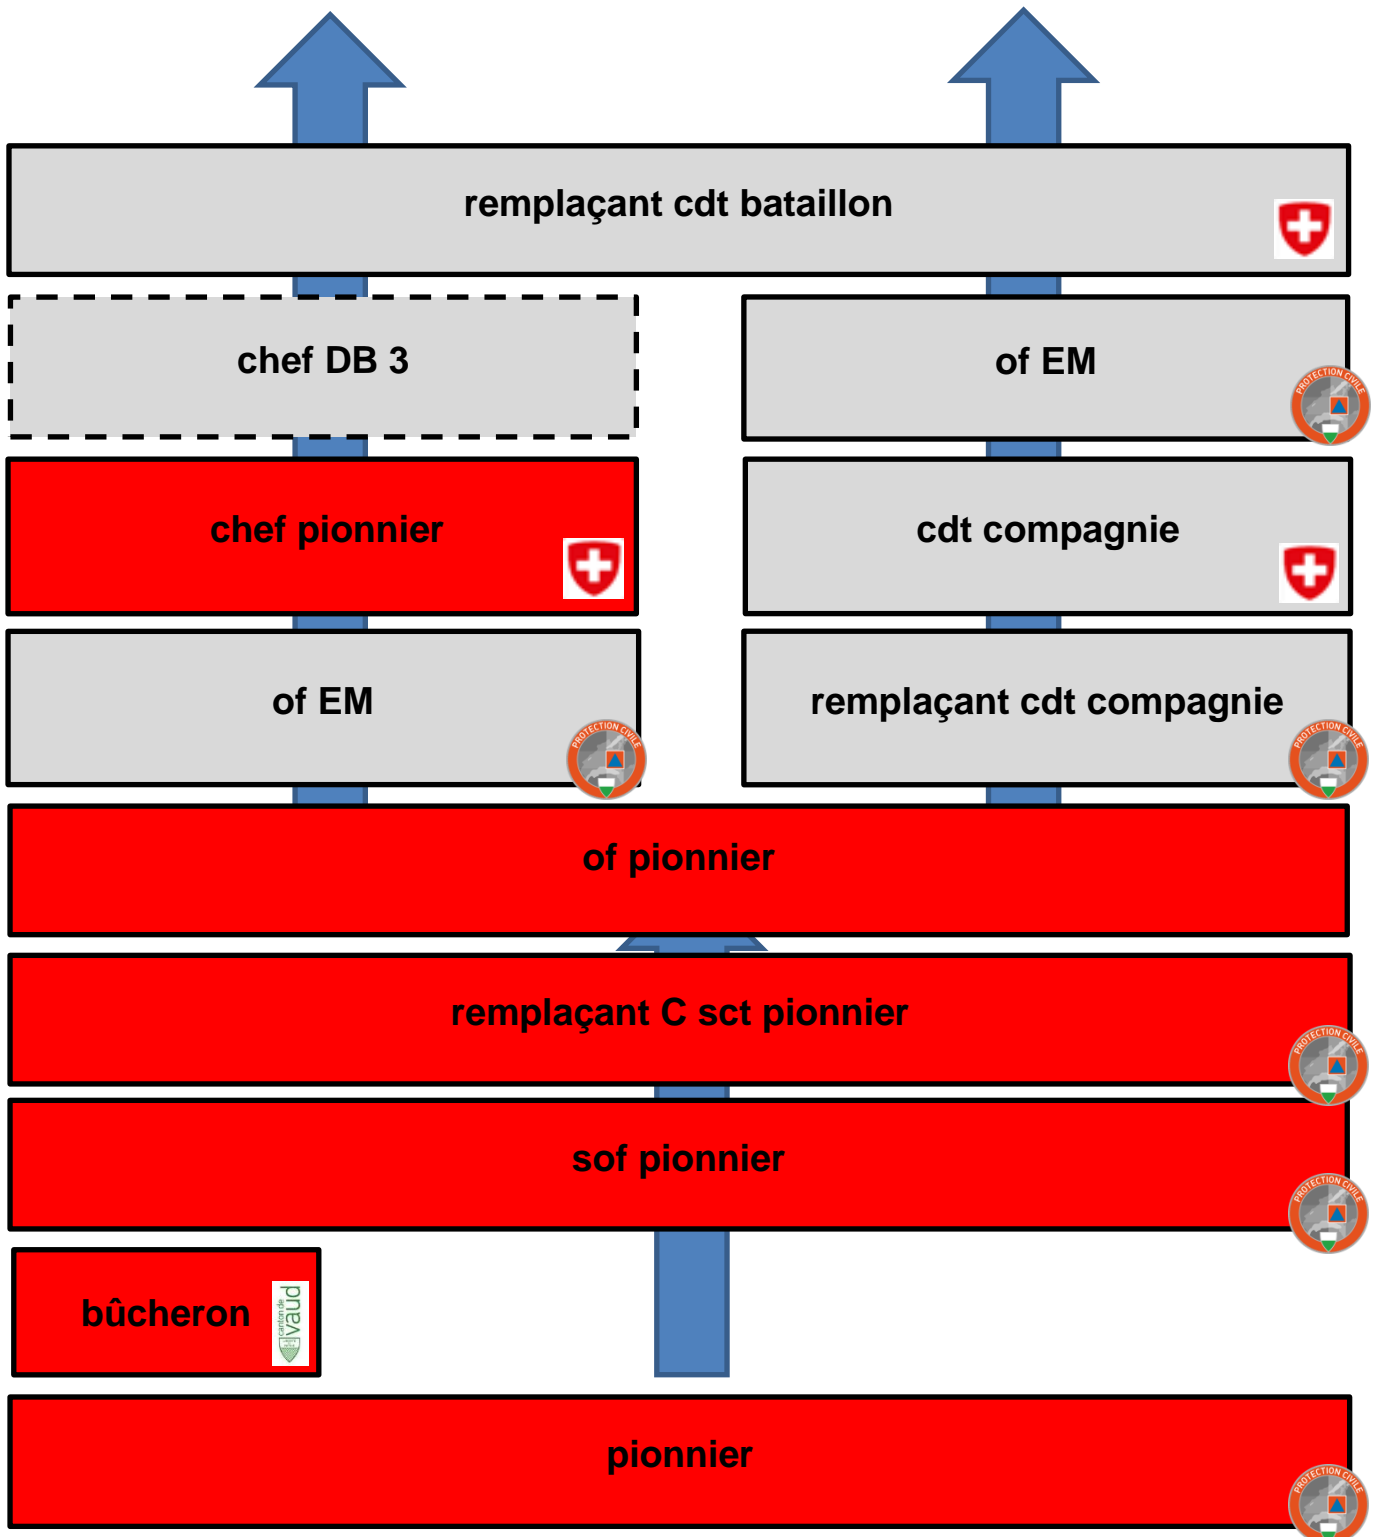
remplaçant cdt bataillon

chef DB 3

of EM

PROTECTION CIVILE

chef pionnier

cdt compagnie

of EM

PROTECTION CIVILE

remplaçant cdt compagnie

PROTECTION CIVILE

of pionnier

remplaçant C sct pionnier

PROTECTION CIVILE

sof pionnier

PROTECTION CIVILE

bûcheron

canton de vaud

pionnier

PROTECTION CIVILE